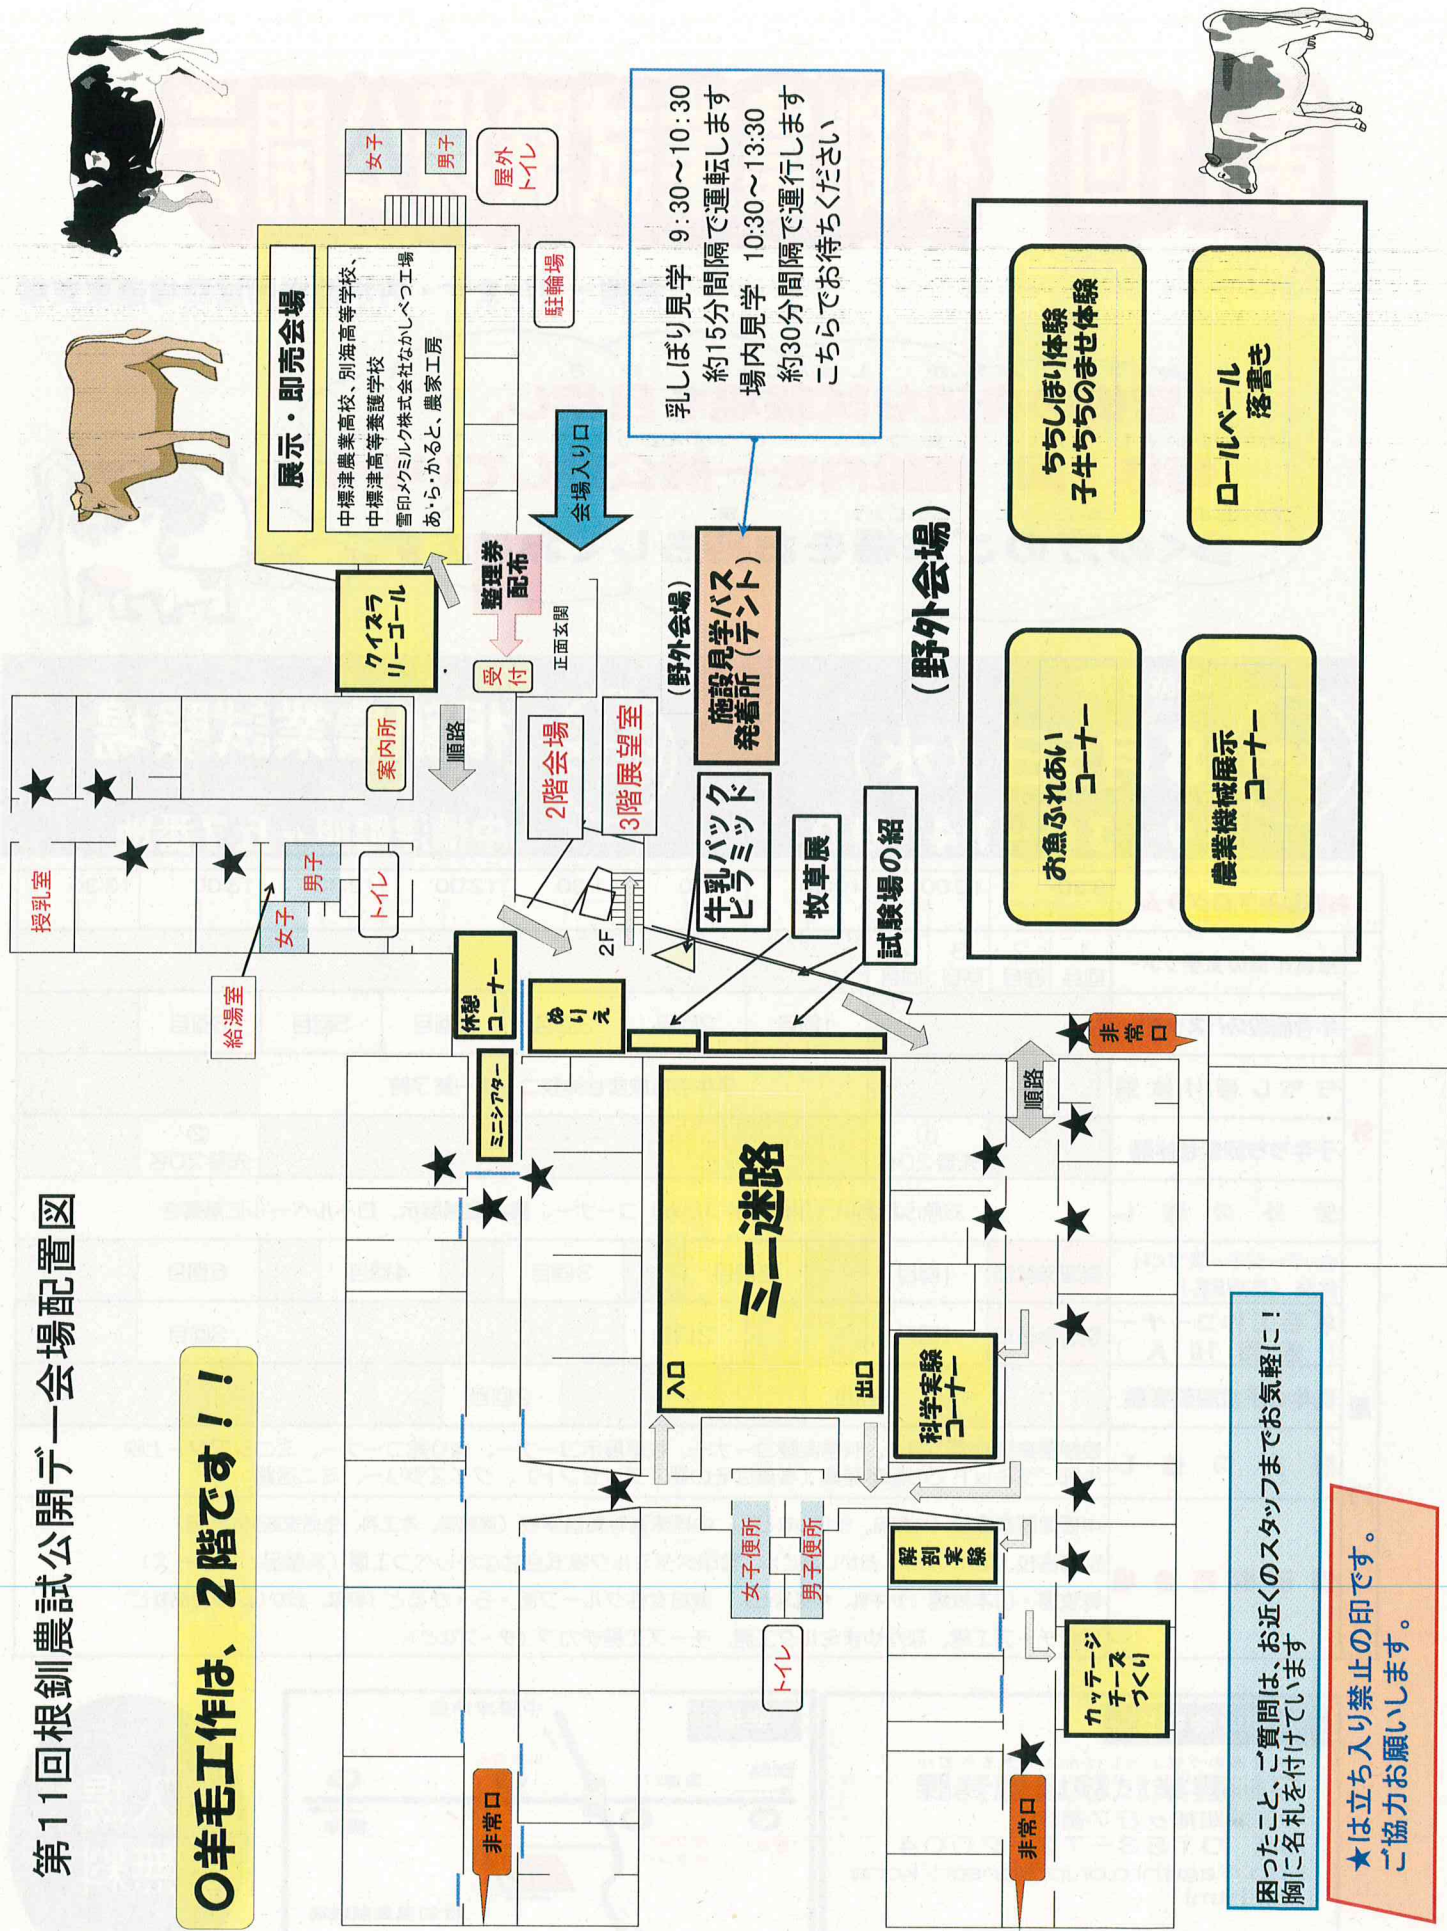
第11回根釧農試公開デー会場配置図

○羊毛工作は、2階です！！

展示・即売会場
中標津農業高校、別海高等学校、中標津高等養護学校
雪印メグミルク株式会社なかしべつ工場
あ・ら・かると、農家工房

女子
男子
屋外トイレ
駐輪場

乳しぼり見学　9：30～10：30
約15分間隔で運転します
場内見学　10：30～13：30
約30分間隔で運行します
こちらでお待ちください

会場入り口
整理券配布
クイズラリーゴール
受付
正面玄関
案内所
順路
2階会場
3階展望室
（野外会場）
施設見学バス発着所（テント）
牛乳パックピラミッド
牧草展
試験場の紹介
2F

（野外会場）
ちちしぼり体験
子牛ちちのませ体験
ロールベール落書き
お魚ふれあいコーナー
農業機械展示コーナー

授乳室
男子
女子
トイレ
給湯室
休憩コーナー
ぬりえ
ミニシアター
ミニ迷路
入口
出口
科学実験コーナー
解剖実験
女子便所
男子便所
トイレ
カッテージチーズつくり
非常口
非常口
非常口
順路

困ったこと、ご質問は、お近くのスタッフまでお気軽に！
胸に名札を付けています

★は立ち入り禁止の印です。
ご協力お願いします。